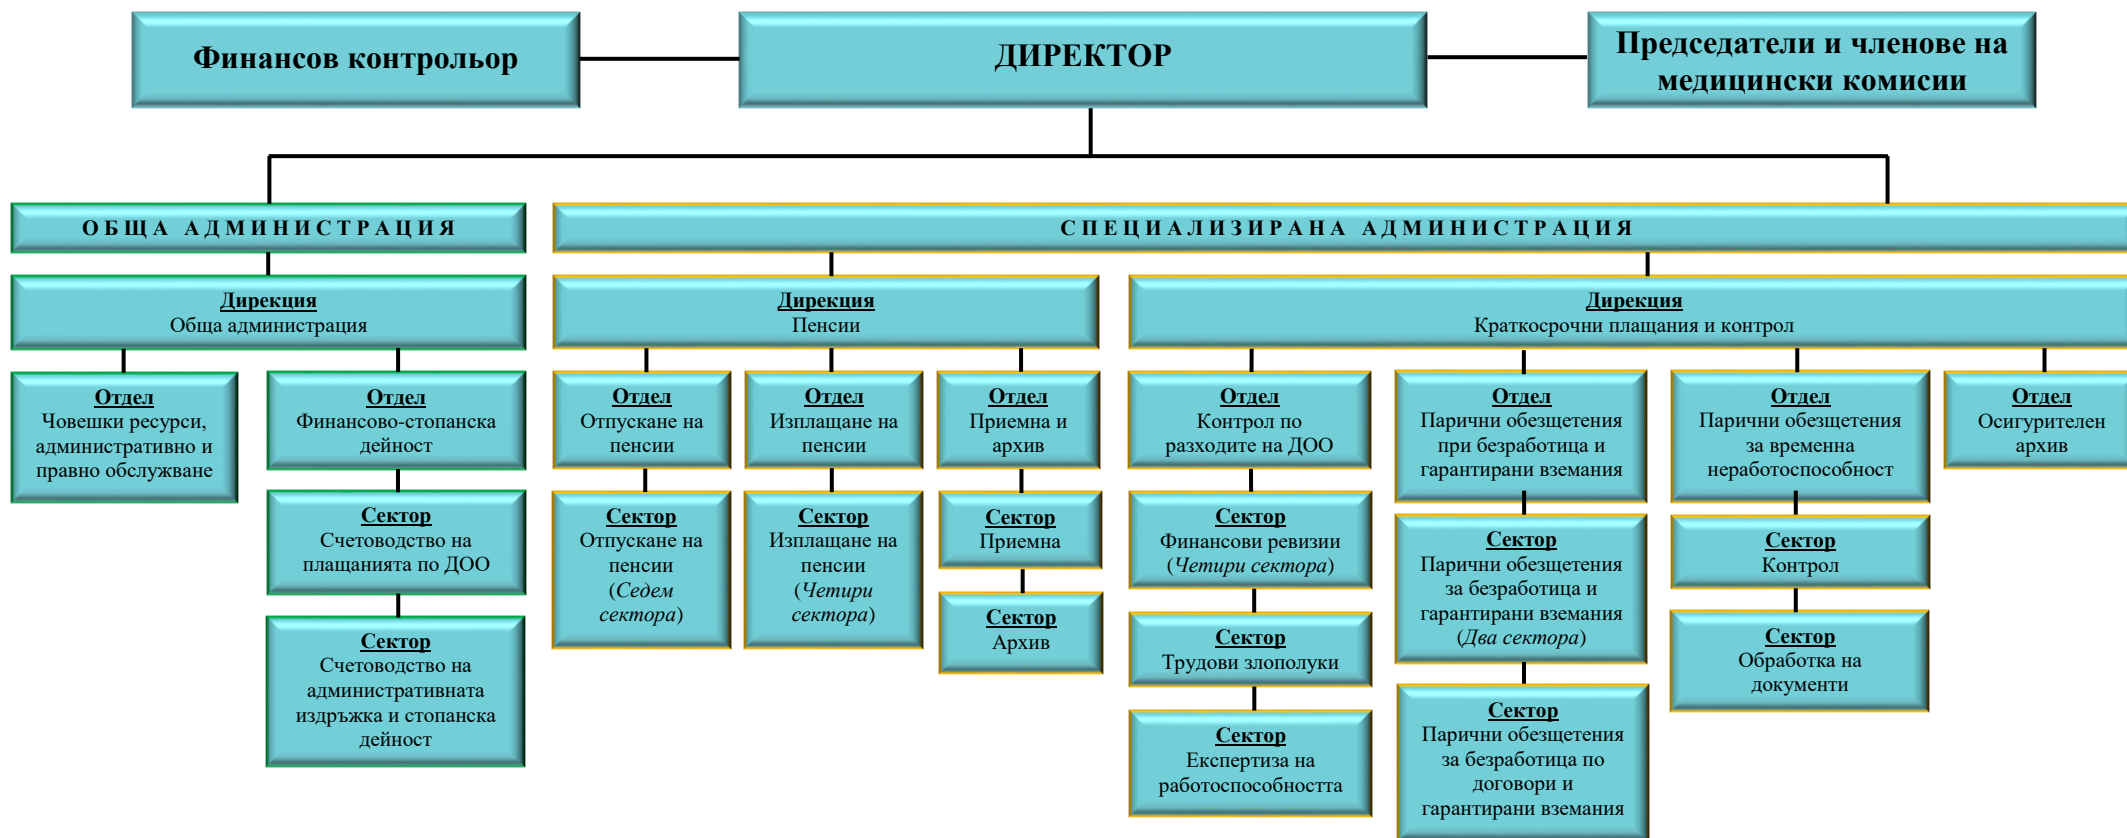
Финансов контрольор

ДИРЕКТОР

Председатели и членове на медицински комисии

ОБЩА АДМИНИСТРАЦИЯ

Дирекция
Обща администрация

Отдел
Човешки ресурси, административно и правно обслужване

Отдел
Финансово-стопанска дейност

Сектор
Счетоводство на плащанията по ДОО

Сектор
Счетоводство на административната издръжка и стопанска дейност

СПЕЦИАЛИЗИРАНА АДМИНИСТРАЦИЯ

Дирекция
Пенсии

Отдел
Отпускане на пенсии

Сектор
Отпускане на пенсии (Седем сектора)

Отдел
Изплащане на пенсии

Сектор
Изплащане на пенсии (Четири сектора)

Отдел
Приемна и архив

Сектор
Приемна

Сектор
Архив

Дирекция
Краткосрочни плащания и контрол

Отдел
Контрол по разходите на ДОО

Сектор
Финансови ревизии (Четири сектора)

Сектор
Трудови злополуки

Сектор
Експертиза на работоспособността

Отдел
Парични обезщетения при безработица и гарантирани вземания

Сектор
Парични обезщетения за безработица и гарантирани вземания (Два сектора)

Сектор
Парични обезщетения за безработица по договори и гарантирани вземания

Отдел
Парични обезщетения за временна неработоспособност

Сектор
Контрол

Сектор
Обработка на документи

Отдел
Осигурителен архив